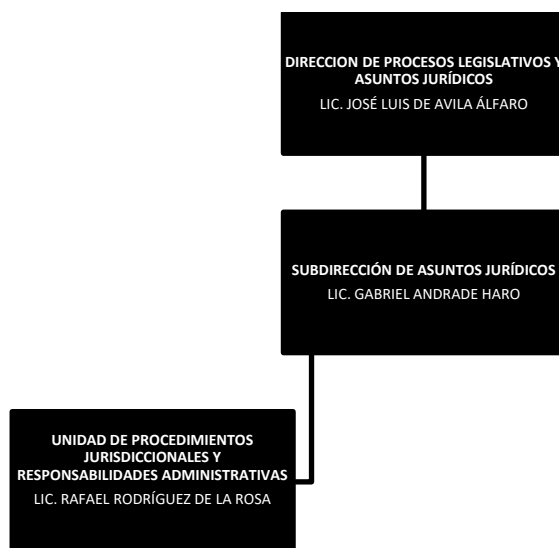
DIRECCION DE PROCESOS LEGISLATIVOS Y ASUNTOS JURÍDICOS
LIC. JOSÉ LUIS DE AVILA ÁLFARO

SUBDIRECCIÓN DE ASUNTOS JURÍDICOS
LIC. GABRIEL ANDRADE HARO

UNIDAD DE PROCEDIMIENTOS JURISDICCIONALES Y RESPONSABILIDADES ADMINISTRATIVAS
LIC. RAFAEL RODRÍGUEZ DE LA ROSA